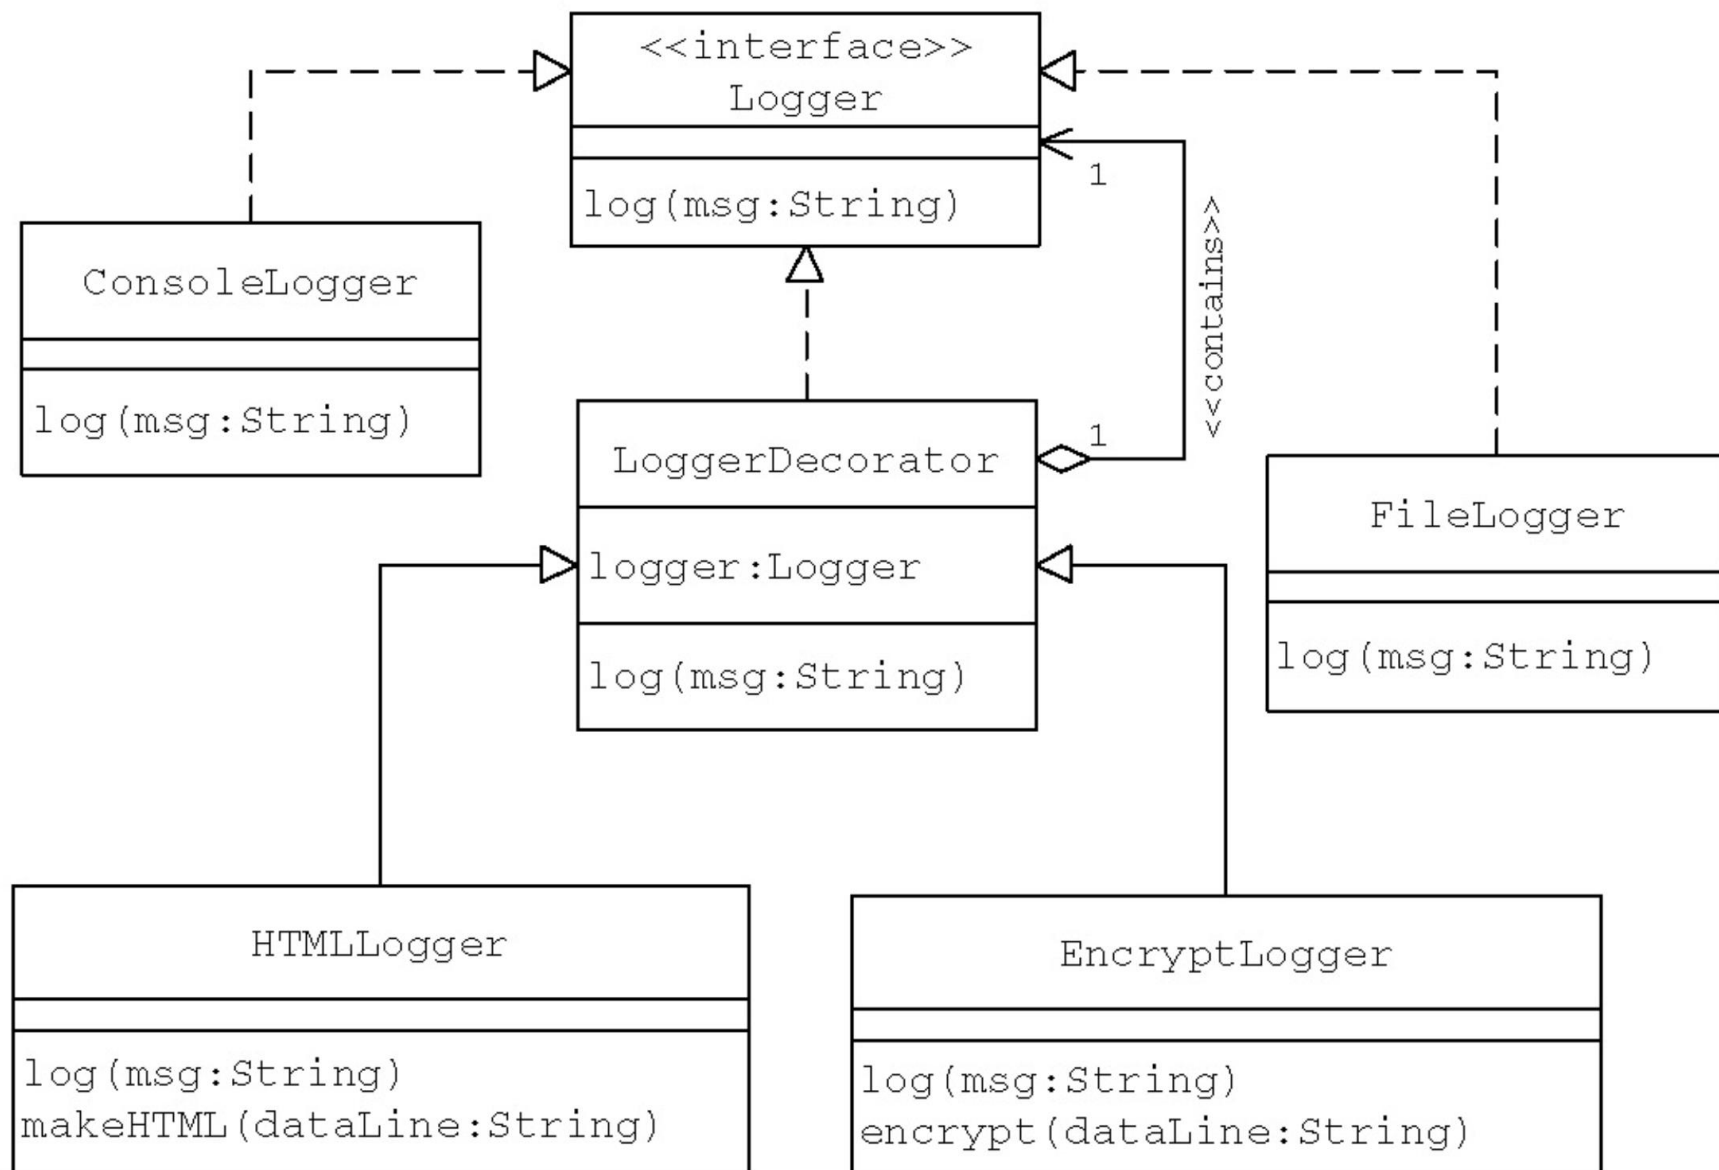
<<interface>>
Logger

log(msg:String)

ConsoleLogger

log(msg:String)

1

<<contains>>

1

LoggerDecorator

logger:Logger

log(msg:String)

FileLogger

log(msg:String)

HTMLLogger

log(msg:String)
makeHTML(dataLine:String)

EncryptLogger

log(msg:String)
encrypt(dataLine:String)